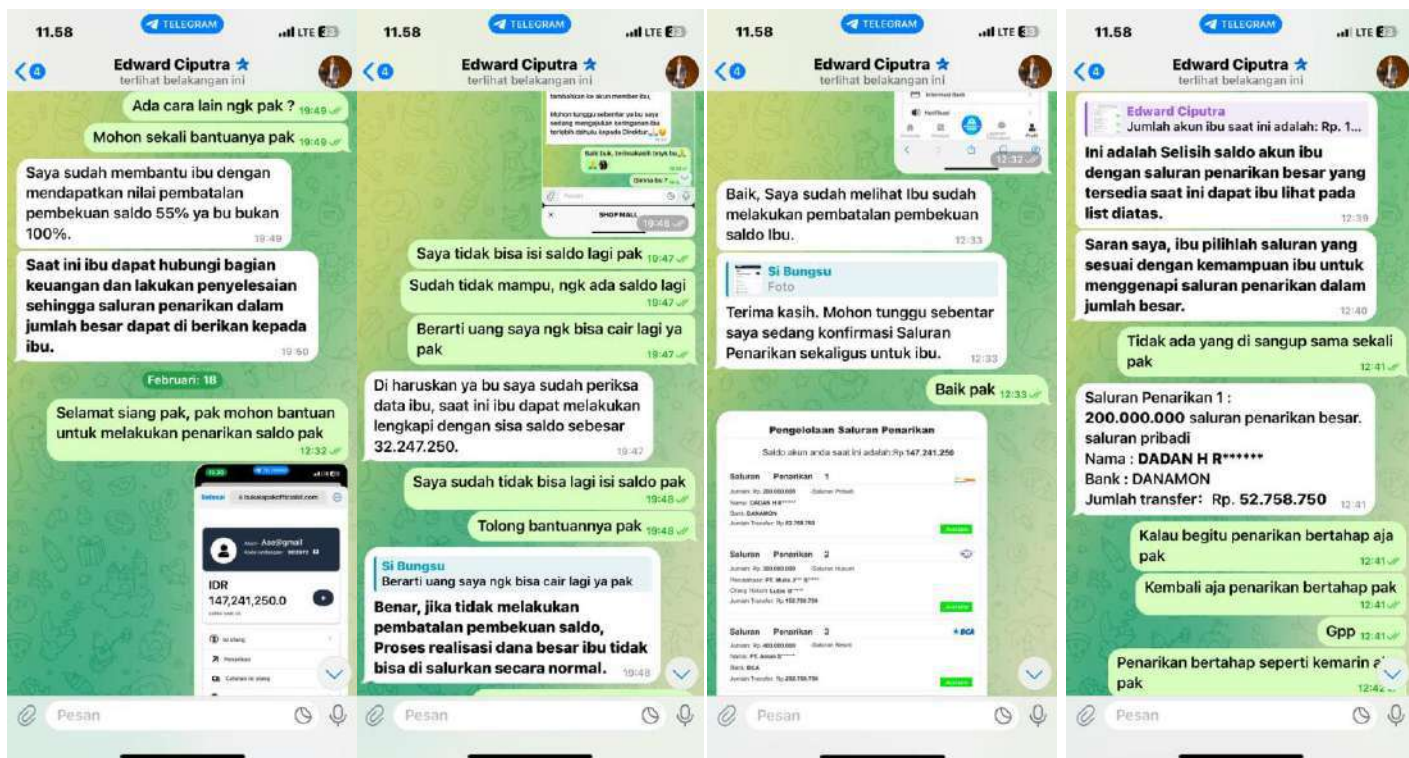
11.58 TELEGRAM LTE

Edward Ciputra
terlihat belakangan ini

Ada cara lain ngk pak ? 19:49

Mohon sekali bantuanya pak 19:49

Saya sudah membantu ibu dengan mendapatkan nilai pembatalan pembekuan saldo 55% ya bu bukan 100%. 19:49

Saat ini ibu dapat hubungi bagian keuangan dan lakukan penyelesaian sehingga saluran penarikan dalam jumlah besar dapat di berikan kepada ibu. 19:50

Februari 18

Selamat siang pak, pak mohon bantuan untuk melakukan penarikan saldo pak 12:32

IDR
147,241,250.0

Pesan

11.58 TELEGRAM LTE

Edward Ciputra
terlihat belakangan ini

SHOPMALL 19:46

Saya tidak bisa isi saldo lagi pak 19:47

Sudah tidak mampu, ngk ada saldo lagi 19:47

Berarti uang saya ngk bisa cair lagi ya pak 19:47

Di haruskan ya bu saya sudah periksa data ibu, saat ini ibu dapat melakukan lengkapi dengan sisa saldo sebesar 32.247.250. 19:47

Saya sudah tidak bisa lagi isi saldo pak 19:48

Tolong bantuannya pak 19:48

Si Bungsu
Berarti uang saya ngk bisa cair lagi ya pak

Benar, jika tidak melakukan pembatalan pembekuan saldo, Proses realisasi dana besar ibu tidak bisa di salurkan secara normal. 19:48

Pesan

11.58 TELEGRAM LTE

Edward Ciputra
terlihat belakangan ini

12:32

Baik, Saya sudah melihat Ibu sudah melakukan pembatalan pembekuan saldo Ibu. 12:33

Si Bungsu
Foto

Terima kasih. Mohon tunggu sebentar saya sedang konfirmasi Saluran Penarikan sekaligus untuk ibu. 12:33

Baik pak 12:33

Pengelolaan Saluran Penarikan
Saldo akun anda saat ini adalah:Rp 147.241.250
Saluran Penarikan 1
Saluran Penarikan 2
Saluran Penarikan 3

Pesan

11.58 TELEGRAM LTE

Edward Ciputra
terlihat belakangan ini

Edward Ciputra
Jumlah akun ibu saat ini adalah: Rp. 1...

Ini adalah Selisih saldo akun ibu dengan saluran penarikan besar yang tersedia saat ini dapat ibu lihat pada list diatas. 12:39

Saran saya, ibu pilihlah saluran yang sesuai dengan kemampuan ibu untuk menggenapi saluran penarikan dalam jumlah besar. 12:40

Tidak ada yang di sangup sama sekali pak 12:41

Saluran Penarikan 1 :
200.000.000 saluran penarikan besar.
saluran pribadi
Nama : DADAN H R******
Bank : DANAMON
Jumlah transfer: Rp. 52.758.750 12:41

Kalau begitu penarikan bertahap aja pak 12:41

Kembali aja penarikan bertahap pak 12:41

Gpp 12:41

Penarikan bertahap seperti kemarin a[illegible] pak 12:42

Pesan